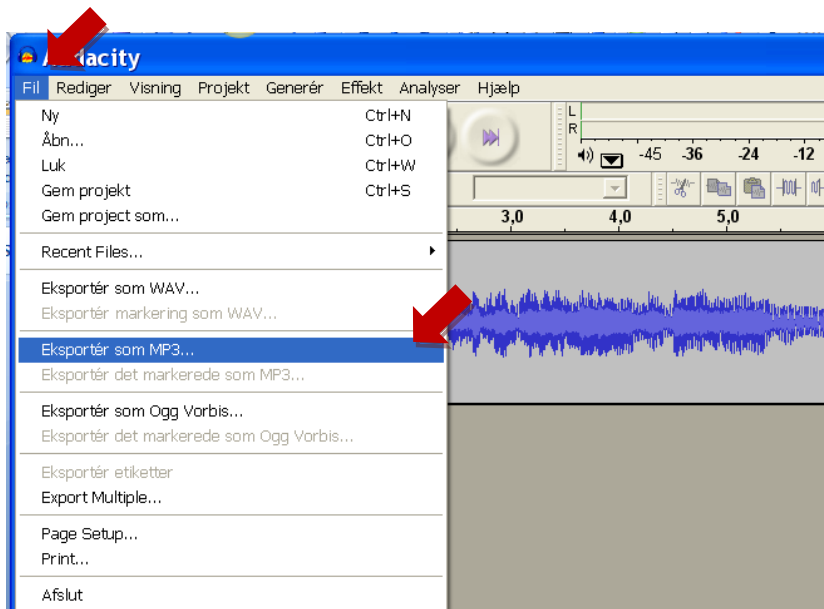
Audacity

Fil Rediger Visning Projekt Generér Effekt Analyser Hjælp

Ny Ctrl+N
Åbn... Ctrl+O
Luk Ctrl+W
Gem projekt Ctrl+S
Gem project som...

Recent Files...

Eksportér som WAV...
Eksportér markering som WAV...

Eksportér som MP3...
Eksportér det markerede som MP3...

Eksportér som Ogg Vorbis...
Eksportér det markerede som Ogg Vorbis...

Eksportér etiketter
Export Multiple...

Page Setup...
Print...

Afslut

L
R
-45 -36 -24 -12

3,0 4,0 5,0